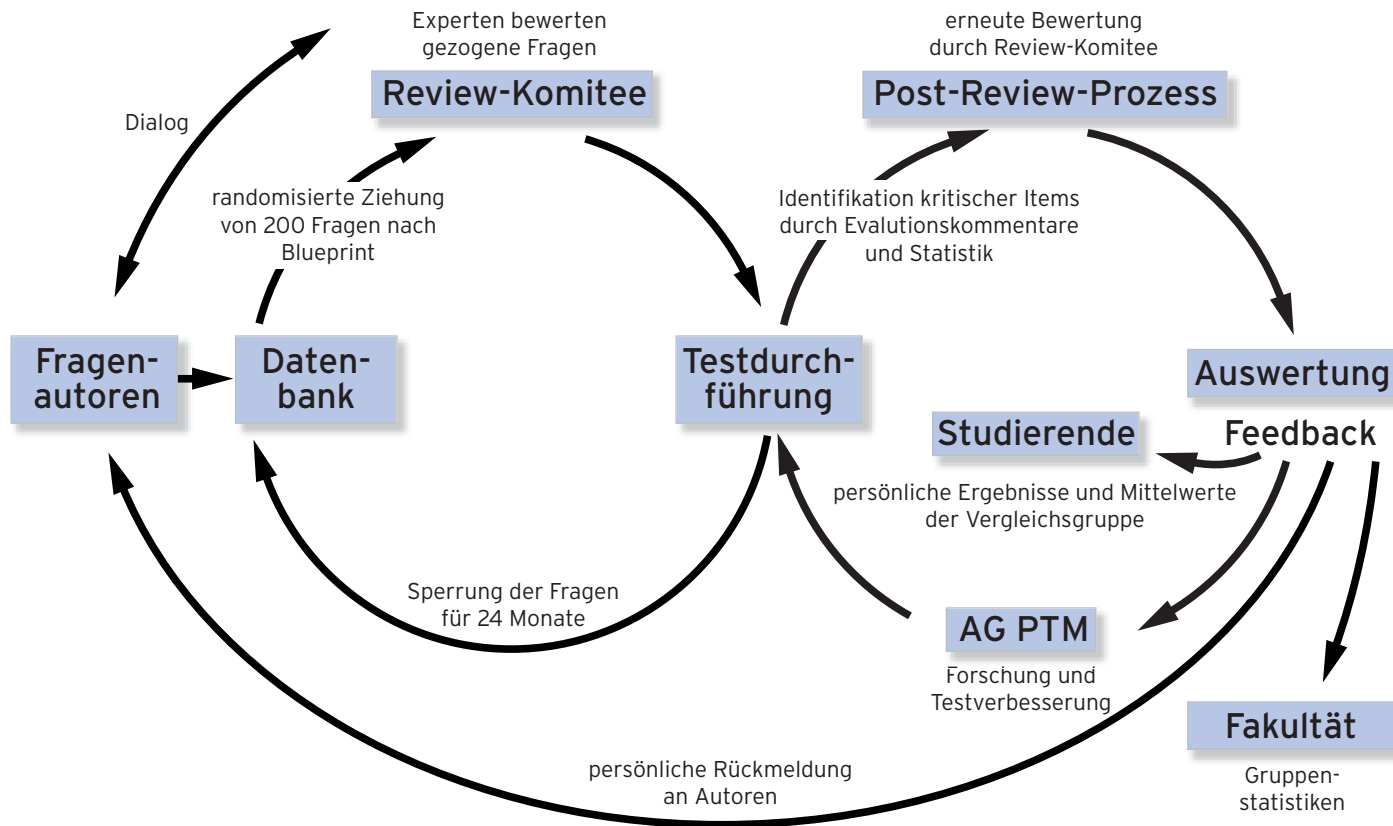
Experten bewerten gezogene Fragen

Review-Komitee

erneute Bewertung durch Review-Komitee

Post-Review-Prozess

Dialog

randomisierte Ziehung von 200 Fragen nach Blueprint

Identifikation kritischer Items durch Evalutionskommentare und Statistik

Fragen-autoren

Daten-bank

Testdurch-führung

Auswertung

Studierende

Feedback

persönliche Ergebnisse und Mittelwerte der Vergleichsgruppe

Sperrung der Fragen für 24 Monate

AG PTM

Forschung und Testverbesserung

Fakultät

Gruppen-statistiken

persönliche Rückmeldung an Autoren